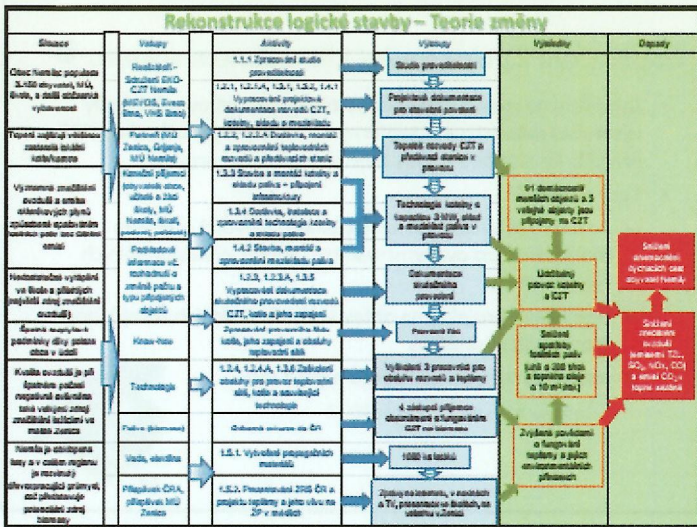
Rekonstrukce logické stavby – Teorie změny

Situace

Obec Nemšic populace 3.450 obyvatel, MŠ, škola, a další zařízení vytápěnost

Topení zajišťují většinou zastaralé lokální kotle/kamna

Významné znečištění ovzduší a emise skleníkových plynů způsobené spalováním tuhých paliv

Nedostatečné vytápění ve škole a přilehlých objektech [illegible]

Špatné tepelné podmínky dětí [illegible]

Kvalita ovzduší je při špatném počasí negativně ovlivněna

Nemáje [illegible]

Vstupy

Realizátoři – Sdružení EKO-CZT Nemšic

Partneři MŮ Zenica

Kanální příjemci

Podkladové informace

Know-how

Technologie

Palivo (biomasa)

Voda, elektřina

Příspěvek ČRA, příspěvek MŮ Zenica

Aktivity

1.1.1 Zpracování studie proveditelnosti

1.2.1, 1.2.1.A, 1.3.1, 1.3.2, 1.4.1 Vypracování projektové dokumentace rozvodů CZT, kotelny, skladu a mezisklad

1.2.2, 1.2.2.A Dodávka, montáž a zprovoznění teplovodních rozvodů a předávacích stanic

1.3.3 Stavba a montáž kotelny a skladu paliva – připojení infrastruktury

1.3.4 Dodávka, instalace a zprovoznění technologie kotelny a skladu paliva

1.4.2 Stavba, montáž a zprovoznění meziskladu paliva

1.2.3, 1.2.3.A, 1.3.5 Vypracování dokumentace skutečného provedení rozvodů CZT, kotle a jeho zapojení

Zpracování provozního řádu kotle, jeho zapojení a obsluhy teplovodní sítě

1.2.4, 1.2.4.A, 1.3.6 Zaškolení obsluhy pro provoz teplovodní sítě, kotle a související technologie

Odborná pomoc do ČR

1.5.1. Vytvoření propagačních materiálů

1.5.2. Prezentace ZRS ČR a projektu teplárny a jeho vlivu na ŽP v médiích

Výstupy

Studie proveditelnosti

Projektová dokumentace pro stavební povolení

Tepelné rozvody CZT a předávací stanice v provozu

Technologie kotelny o kapacitě 3 MW, sklad a mezisklad paliva v provozu

Dokumentace skutečného provedení

Provozní řád

Vyškolení 3 pracovníci pro obsluhu rozvodů a teplárny

4 zúčastnění příjemci dokumentace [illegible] CZT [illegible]

1000 ks letáků

Zprávy na internetu, v novinách a TV, prezentace na školách, na veletrhu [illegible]

Výsledky

51 domácností menších objektů a 3 veřejné objekty jsou připojeny na CZT

Udržitelný provoz kotelny a CZT

Snížení spotřeby fosilních paliv (uhlí o 200 tun a topného oleje o 10 m³ ročně)

Zvýšené povědomí o fungování teplárny a jejích environmentálních přínosech

Dopady

Snížení onemocnění dýchacích cest obyvatel Nemšic

Snížení znečištění ovzduší (emisemi TZL, $SO_2$, $NO_x$, CO) a emisí $CO_2$ z topné sezóny